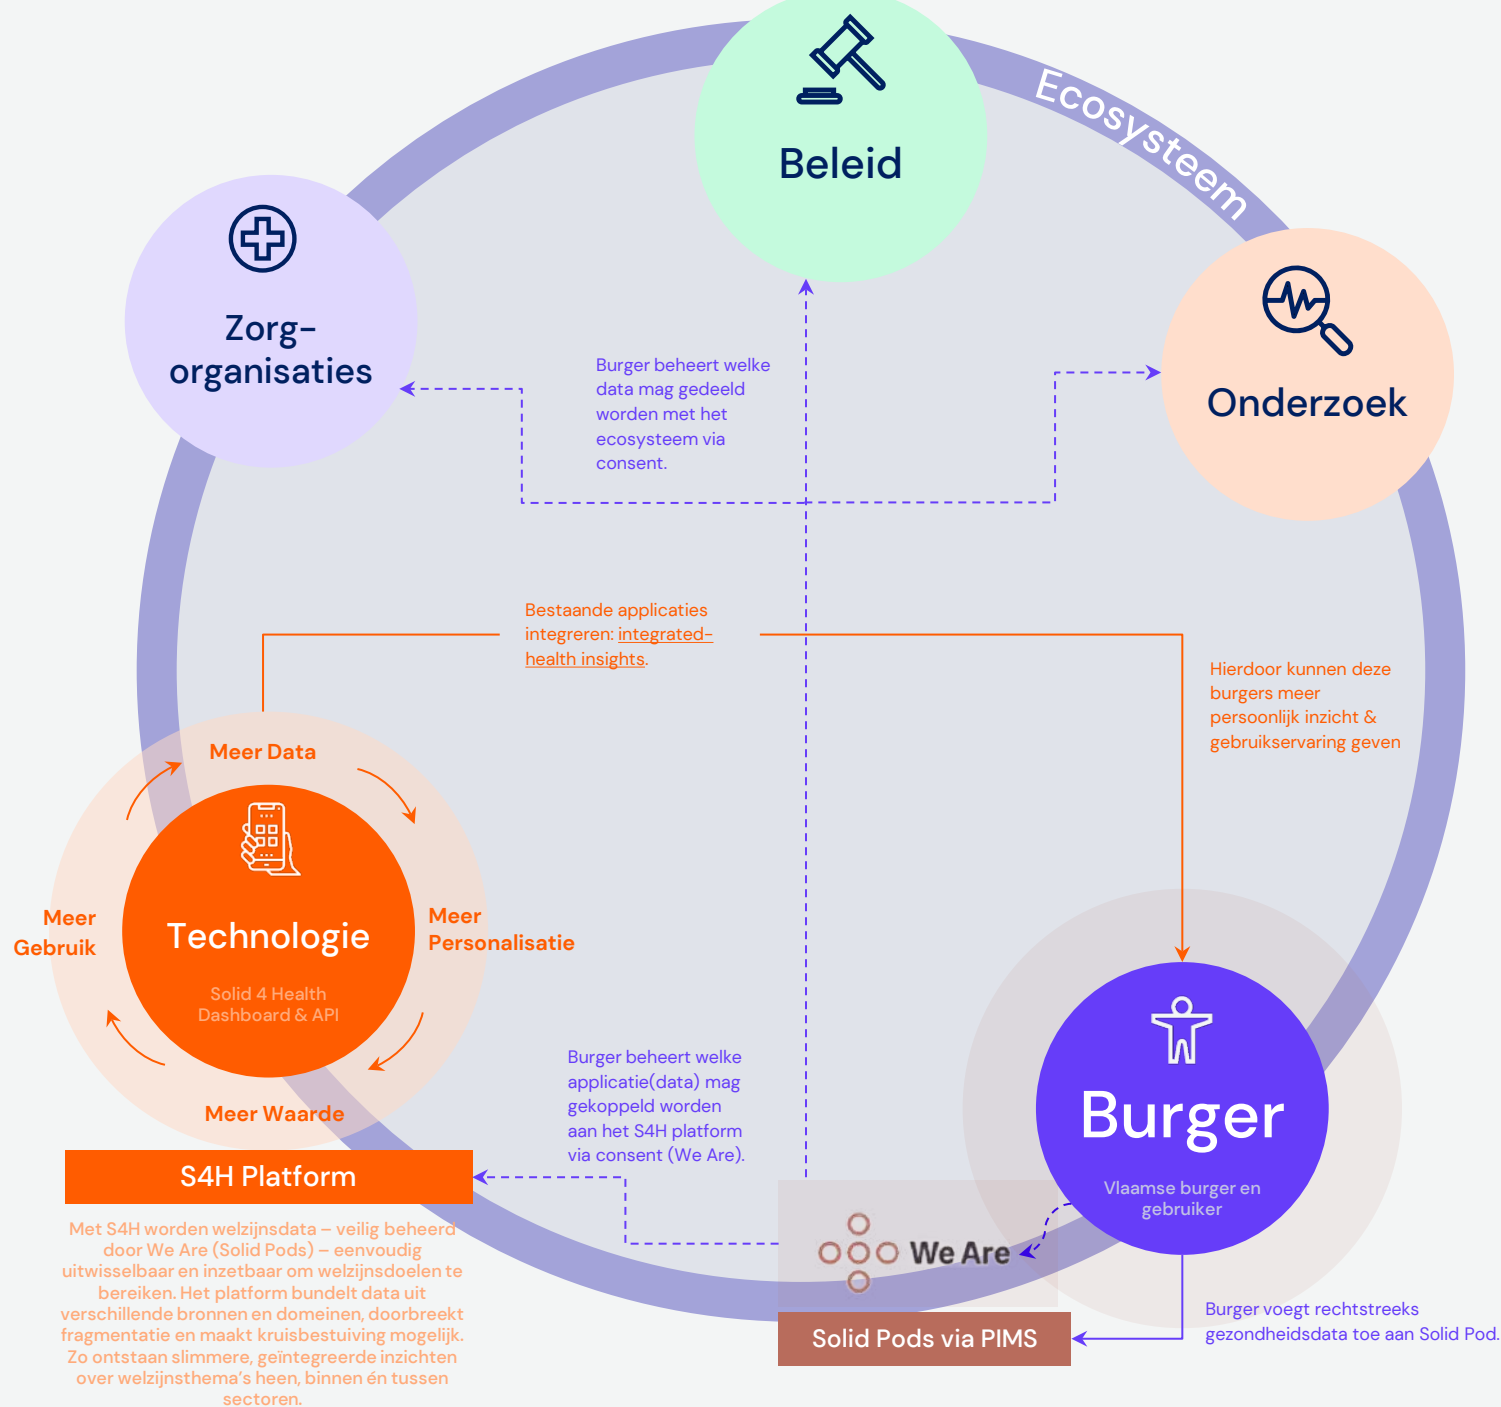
Ecosysteem

Beleid

Zorg-organisaties

Onderzoek

Burger beheert welke data mag gedeeld worden met het ecosysteem via consent.

Bestaande applicaties integreren: integrated-health insights.

Hierdoor kunnen deze burgers meer persoonlijk inzicht & gebruikservaring geven

Meer Data

Meer Gebruik

Technologie

Solid 4 Health Dashboard & API

Meer Personalisatie

Meer Waarde

Burger beheert welke applicatie(data) mag gekoppeld worden aan het S4H platform via consent (We Are).

Burger

Vlaamse burger en gebruiker

S4H Platform

Met S4H worden welzijnsdata – veilig beheerd door We Are (Solid Pods) – eenvoudig uitwisselbaar en inzetbaar om welzijnsdoelen te bereiken. Het platform bundelt data uit verschillende bronnen en domeinen, doorbreekt fragmentatie en maakt kruisbestuiving mogelijk. Zo ontstaan slimmere, geïntegreerde inzichten over welzijnsthema's heen, binnen én tussen sectoren.

We Are

Solid Pods via PIMS

Burger voegt rechtstreeks gezondheidsdata toe aan Solid Pod.